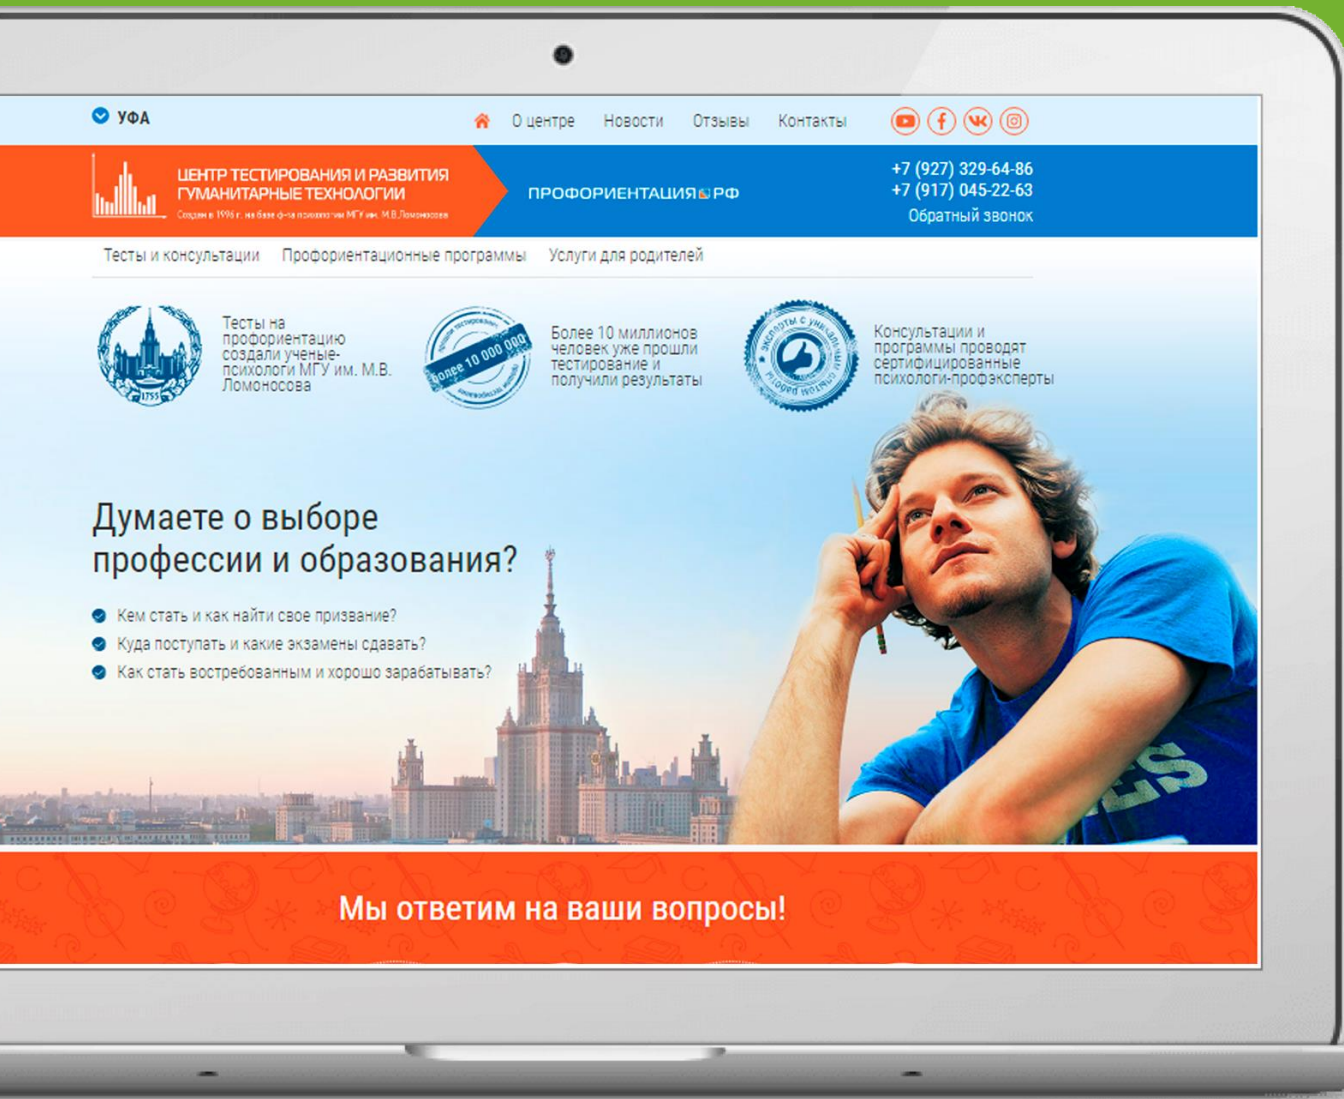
УФА

О центре Новости Отзывы Контакты

ЦЕНТР ТЕСТИРОВАНИЯ И РАЗВИТИЯ ГУМАНИТАРНЫЕ ТЕХНОЛОГИИ
Создан в 1996 г. на базе ф-та психологии МГУ им. М.В.Ломоносова

ПРОФОРИЕНТАЦИЯ.РФ

+7 (927) 329-64-86
+7 (917) 045-22-63
Обратный звонок

Тесты и консультации Профориентационные программы Услуги для родителей

1755

Тесты на профориентацию создали ученые-психологи МГУ им. М.В. Ломоносова

Более 10 000 000

Более 10 миллионов человек уже прошли тестирование и получили результаты

Консультации и программы проводят сертифицированные психологи-профэксперты

Думаете о выборе профессии и образования?

Кем стать и как найти свое призвание?
Куда поступать и какие экзамены сдавать?
Как стать востребованным и хорошо зарабатывать?

Мы ответим на ваши вопросы!